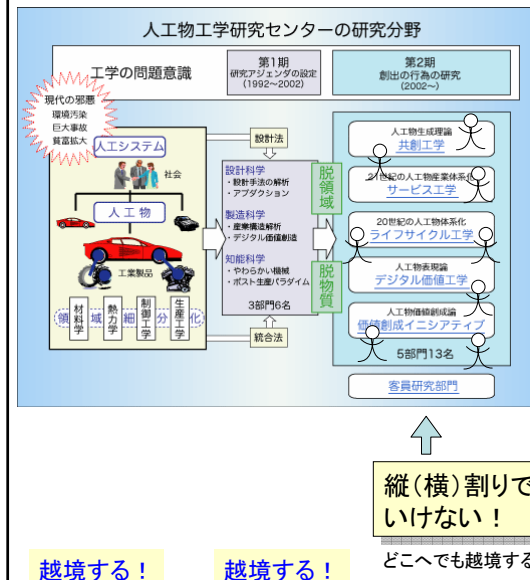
人工物工学研究センターの研究分野

工学の問題意識

第1期
研究アジェンダの設定
(1992~2002)

第2期
創出の行為の研究
(2002~)

現代の邪悪
環境汚染
巨大事故
貧富拡大

人工システム

社会

人工物

工業製品

材料学

熱力学

制御工学

生産工学

領域細分化

設計法

設計科学
・設計手法の解析
・アブダクション

製造科学
・産業構造解析
・デジタル価値創造

知能科学
・やわらかい機械
・ポスト生産パラダイム

3部門6名

統合法

脱領域

脱物質

人工物生成理論
共創工学

21世紀の人工物事業体系化
サービス工学

20世紀の人工物体系化
ライフサイクル工学

人工物表現論
デジタル価値工学

人工物価値創成論
価値創成イニシアティブ

5部門13名

客員研究部門

縦(横)割りで
いけない!

越境する!

越境する!

どこへでも越境する